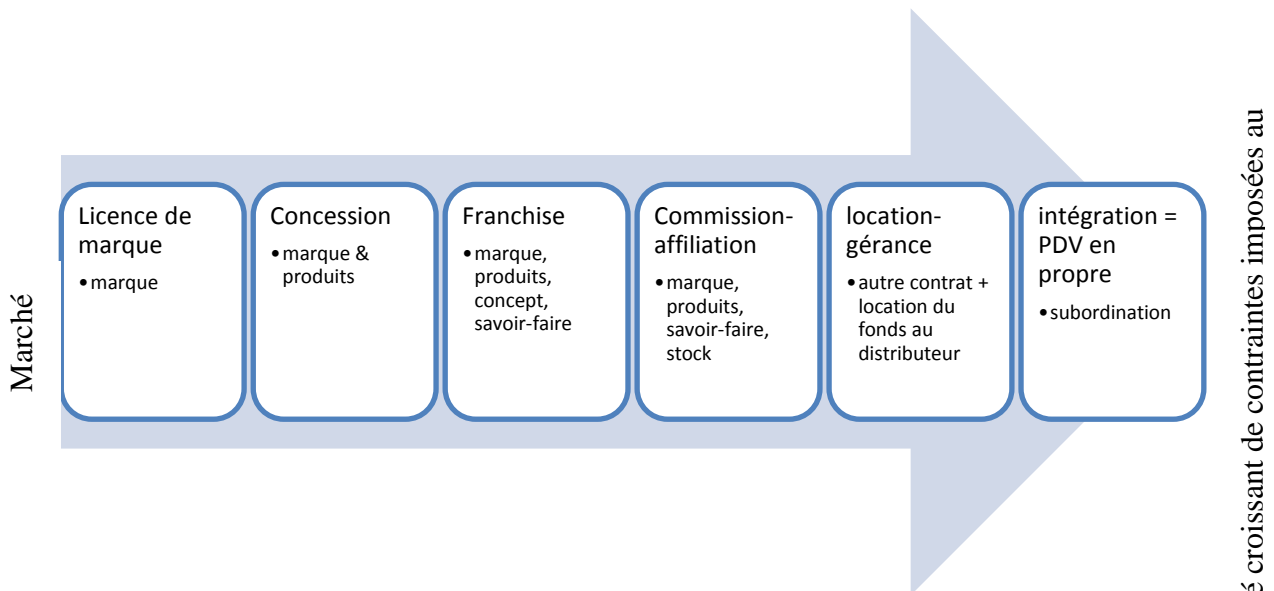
Marché

Licence de marque
• marque

Concession
• marque & produits

Franchise
• marque, produits, concept, savoir-faire

Commission-affiliation
• marque, produits, savoir-faire, stock

location-gérance
• autre contrat + location du fonds au distributeur

intégration = PDV en propre
• subordination

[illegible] croissant de contraintes imposées au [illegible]